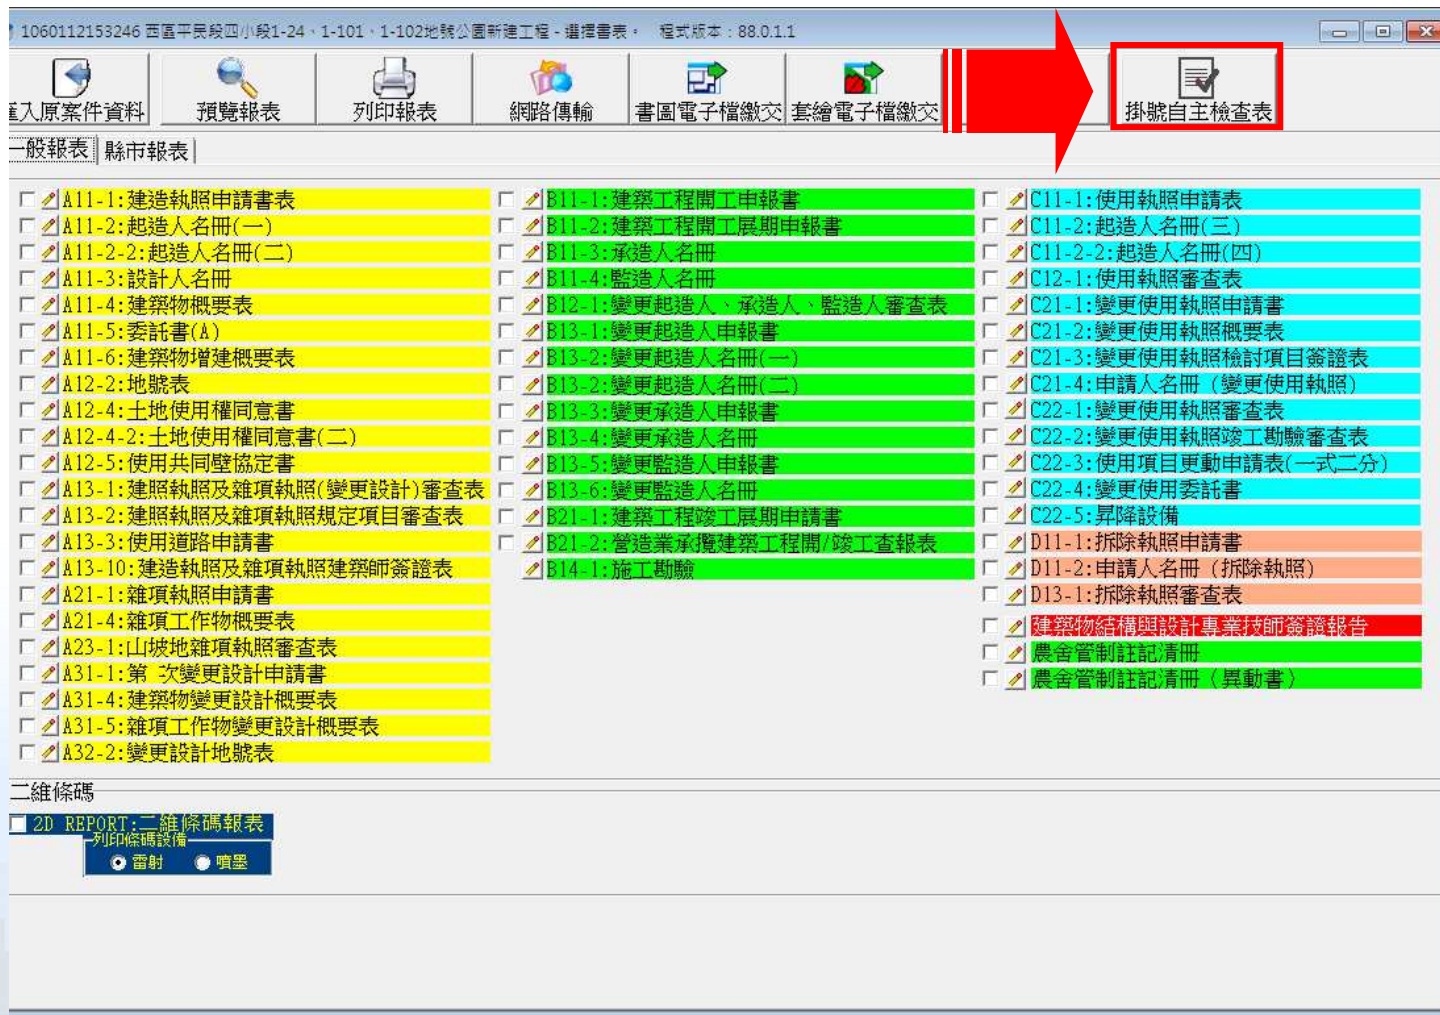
1060112153246 西區平民段四小段1-24、1-101、1-102地號公園新建工程 - 選擇書表。 程式版本：88.0.1.1

匯入原案件資料 預覽報表 列印報表 網路傳輸 書圖電子檔繳交 套繪電子檔繳交 掛號自主檢查表

一般報表 縣市報表

A11-1:建造執照申請書表
A11-2:起造人名冊(一)
A11-2-2:起造人名冊(二)
A11-3:設計人名冊
A11-4:建築物概要表
A11-5:委託書(A)
A11-6:建築物增建概要表
A12-2:地號表
A12-4:土地使用權同意書
A12-4-2:土地使用權同意書(二)
A12-5:使用共同壁協定書
A13-1:建照執照及雜項執照(變更設計)審查表
A13-2:建照執照及雜項執照規定項目審查表
A13-3:使用道路申請書
A13-10:建造執照及雜項執照建築師簽證表
A21-1:雜項執照申請書
A21-4:雜項工作物概要表
A23-1:山坡地雜項執照審查表
A31-1:第 次變更設計申請書
A31-4:建築物變更設計概要表
A31-5:雜項工作物變更設計概要表
A32-2:變更設計地號表

B11-1:建築工程開工申報書
B11-2:建築工程開工展期申報書
B11-3:承造人名冊
B11-4:監造人名冊
B12-1:變更起造人、承造人、監造人審查表
B13-1:變更起造人申報書
B13-2:變更起造人名冊(一)
B13-2:變更起造人名冊(二)
B13-3:變更承造人申報書
B13-4:變更承造人名冊
B13-5:變更監造人申報書
B13-6:變更監造人名冊
B21-1:建築工程竣工展期申請書
B21-2:營造業承攬建築工程開/竣工查報表
B14-1:施工勘驗

C11-1:使用執照申請表
C11-2:起造人名冊(三)
C11-2-2:起造人名冊(四)
C12-1:使用執照審查表
C21-1:變更使用執照申請書
C21-2:變更使用執照概要表
C21-3:變更使用執照檢討項目簽證表
C21-4:申請人名冊 (變更使用執照)
C22-1:變更使用執照審查表
C22-2:變更使用執照竣工勘驗審查表
C22-3:使用項目更動申請表(一式二分)
C22-4:變更使用委託書
C22-5:昇降設備
D11-1:拆除執照申請書
D11-2:申請人名冊 (拆除執照)
D13-1:拆除執照審查表
建築物結構與設計專業技師簽證報告
農舍管制註記清冊
農舍管制註記清冊 (異動書)

二維條碼
2D REPORT:二維條碼報表
列印條碼設備
雷射 噴墨